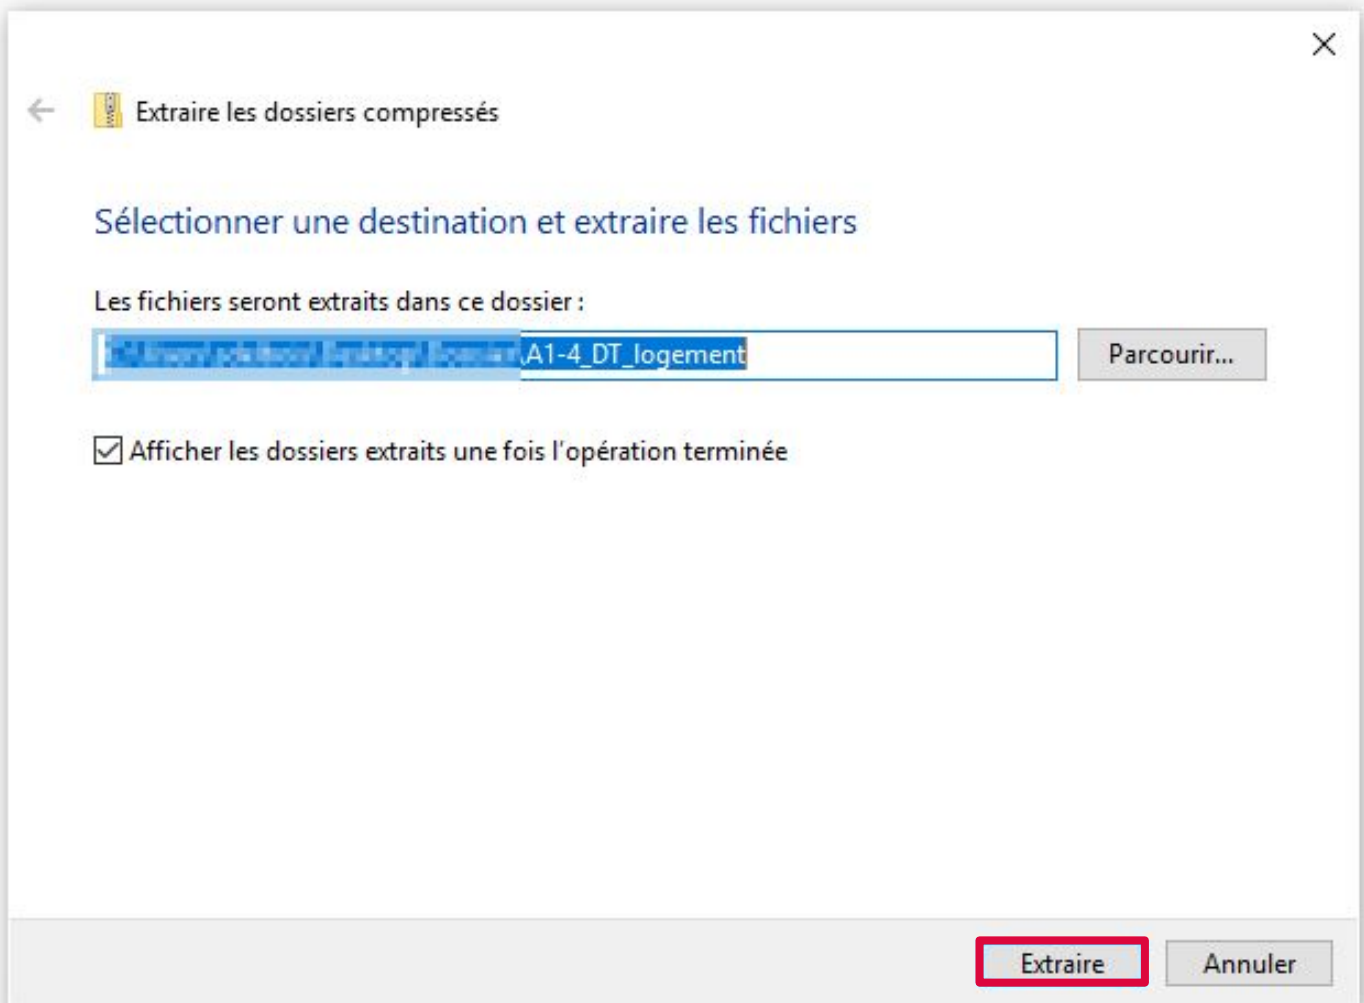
Extraire les dossiers compressés

Sélectionner une destination et extraire les fichiers

Les fichiers seront extraits dans ce dossier :

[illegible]\A1-4_DT_logement

Parcourir...

Afficher les dossiers extraits une fois l'opération terminée

Extraire

Annuler